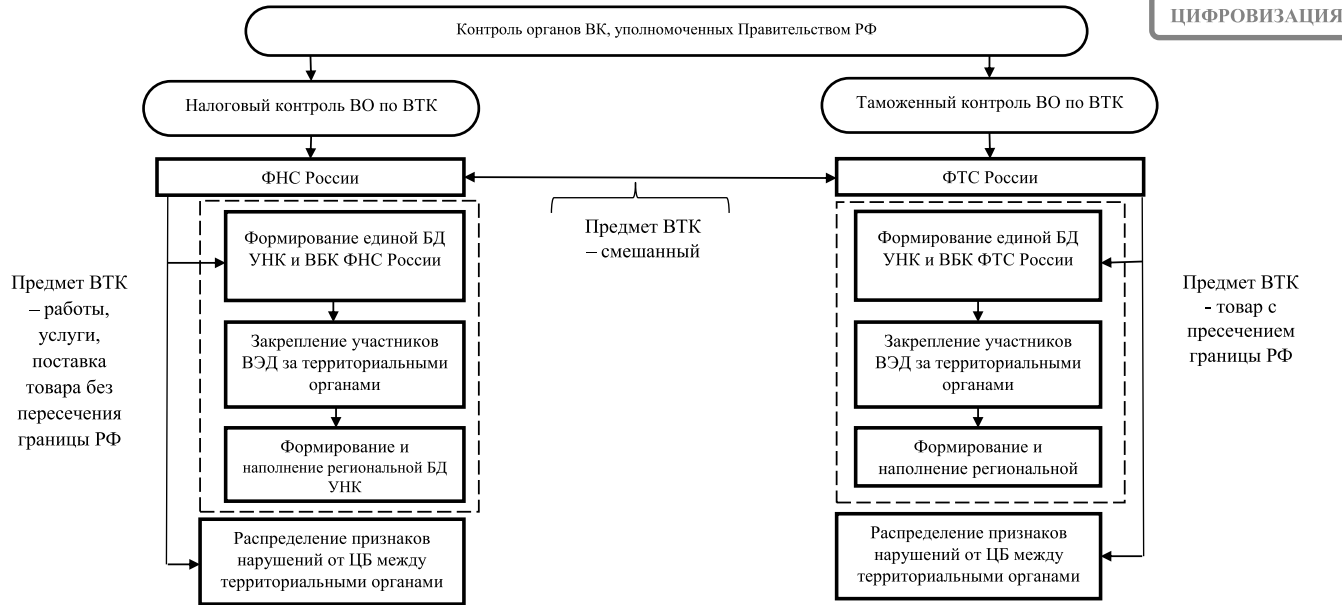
ЦИФРОВИЗАЦИЯ

Контроль органов ВК, уполномоченных Правительством РФ

Налоговый контроль ВО по ВТК

Таможенный контроль ВО по ВТК

ФНС России

ФТС России

Предмет ВТК – смешанный

Формирование единой БД УНК и ВБК ФНС России

Закрепление участников ВЭД за территориальными органами

Формирование и наполнение региональной БД УНК

Распределение признаков нарушений от ЦБ между территориальными органами

Предмет ВТК – работы, услуги, поставка товара без пересечения границы РФ

Формирование единой БД УНК и ВБК ФТС России

Закрепление участников ВЭД за территориальными органами

Формирование и наполнение региональной

Распределение признаков нарушений от ЦБ между территориальными органами

Предмет ВТК - товар с пресечением границы РФ